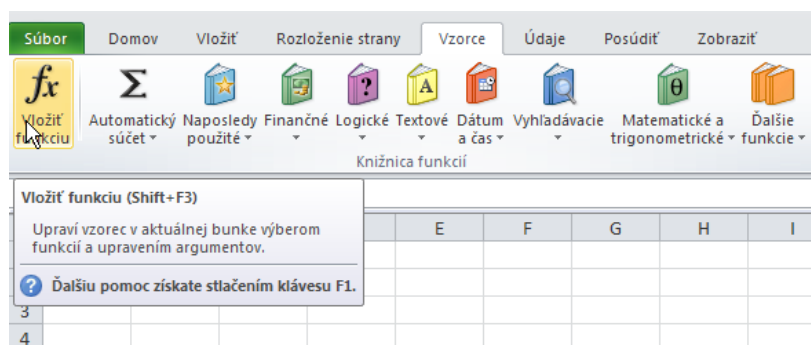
Súbor Domov Vložiť Rozloženie strany Vzorce Údaje Posúdiť Zobraziť

$fx$ Vložiť funkciu

Σ Automatický súčet ▾

Naposledy použité ▾

Finančné ▾

Logické ▾

Textové ▾

Dátum a čas ▾

Vyhľadávacie ▾

Matematické a trigonometrické ▾

Ďalšie funkcie ▾

Knižnica funkcií

Vložiť funkciu (Shift+F3)

Upraví vzorec v aktuálnej bunke výberom funkcií a upravením argumentov.

Ďalšiu pomoc získate stlačením klávesu F1.

| | E | F | G | H | I |
|---|---|---|---|---|---|
| 3 | | | | | |
| 4 | | | | | |